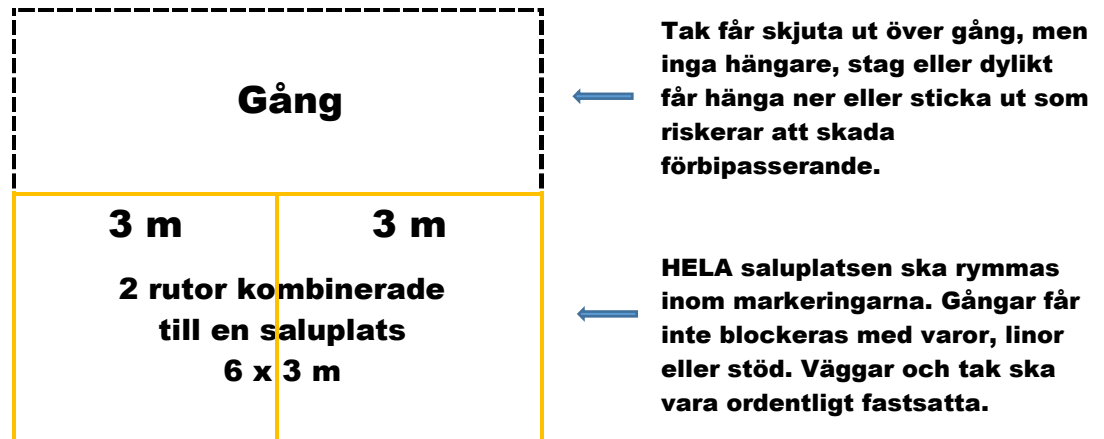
Gång

Tak får skjuta ut över gång, men inga hängare, stag eller dylikt får hänga ner eller sticka ut som riskerar att skada förbipasserande.

3 m

3 m

2 rutor kombinerade till en saluplats 6 x 3 m

HELA saluplatsen ska rymmas inom markeringarna. Gångar får inte blockeras med varor, linor eller stöd. Väggar och tak ska vara ordentligt fastsatta.